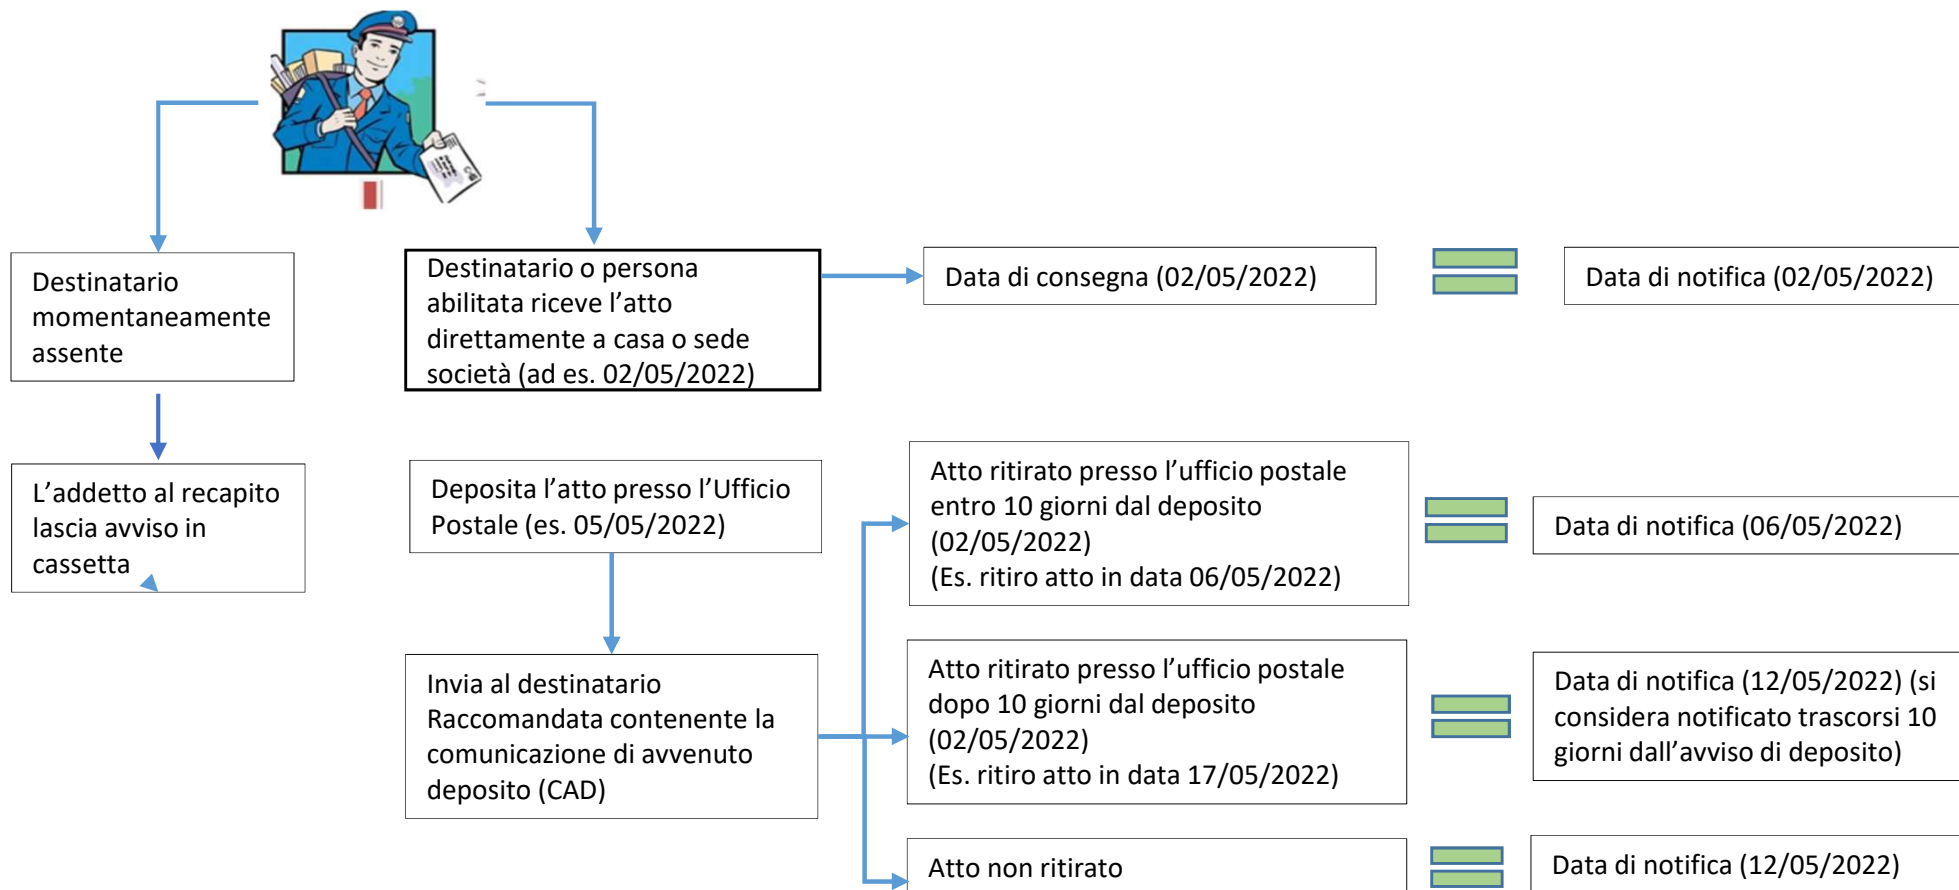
Destinatario momentaneamente assente

Destinatario o persona abilitata riceve l’atto direttamente a casa o sede società (ad es. 02/05/2022)

Data di consegna (02/05/2022)

Data di notifica (02/05/2022)

L’addetto al recapito lascia avviso in cassetta

Deposita l’atto presso l’Ufficio Postale (es. 05/05/2022)

Atto ritirato presso l’ufficio postale entro 10 giorni dal deposito (02/05/2022)
(Es. ritiro atto in data 06/05/2022)

Data di notifica (06/05/2022)

Invia al destinatario Raccomandata contenente la comunicazione di avvenuto deposito (CAD)

Atto ritirato presso l’ufficio postale dopo 10 giorni dal deposito (02/05/2022)
(Es. ritiro atto in data 17/05/2022)

Data di notifica (12/05/2022) (si considera notificato trascorsi 10 giorni dall’avviso di deposito)

Atto non ritirato

Data di notifica (12/05/2022)